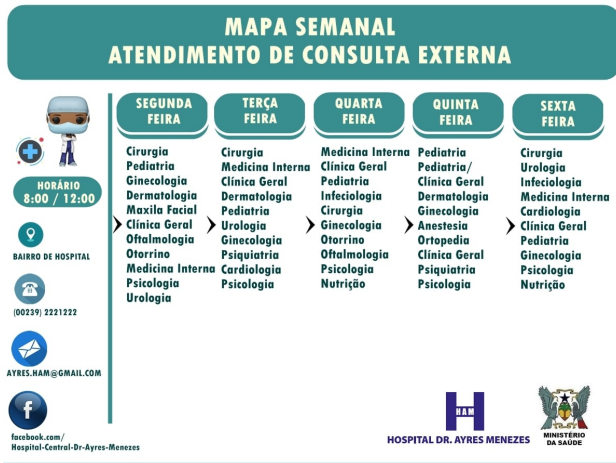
MAPA SEMANAL
ATENDIMENTO DE CONSULTA EXTERNA

HORÁRIO
8:00 / 12:00

BAIRRO DE HOSPITAL

(00239) 2221222

AYRES.HAM@GMAIL.COM

facebook.com/
Hospital-Central-Dr-Ayres-Menezes

| SEGUNDA FEIRA | TERÇA FEIRA | QUARTA FEIRA | QUINTA FEIRA | SEXTA FEIRA |
|---|---|---|---|---|
| Cirurgia | Cirurgia | Medicina Interna | Pediatria | Cirurgia |
| Pediatria | Medicina Interna | Clínica Geral | Pediatria/ Clínica Geral | Urologia |
| Ginecologia | Clínica Geral | Pediatria | Dermatologia | Infeciologia |
| Dermatologia | Dermatologia | Infeciologia | Ginecologia | Medicina Interna |
| Maxila Facial | Pediatria | Cirurgia | Anestesia | Cardiologia |
| Clínica Geral | Urologia | Ginecologia | Ortopedia | Clínica Geral |
| Oftalmologia | Ginecologia | Otorrino | Clínica Geral | Pediatria |
| Otorrino | Psiquiatria | Oftalmologia | Psiquiatria | Ginecologia |
| Medicina Interna | Cardiologia | Psicologia | Psicologia | Psicologia |
| Psicologia | Psicologia | Nutrição | | Nutrição |
| Urologia | | | | |

HAM
HOSPITAL DR. AYRES MENEZES

MINISTÉRIO DA SAÚDE